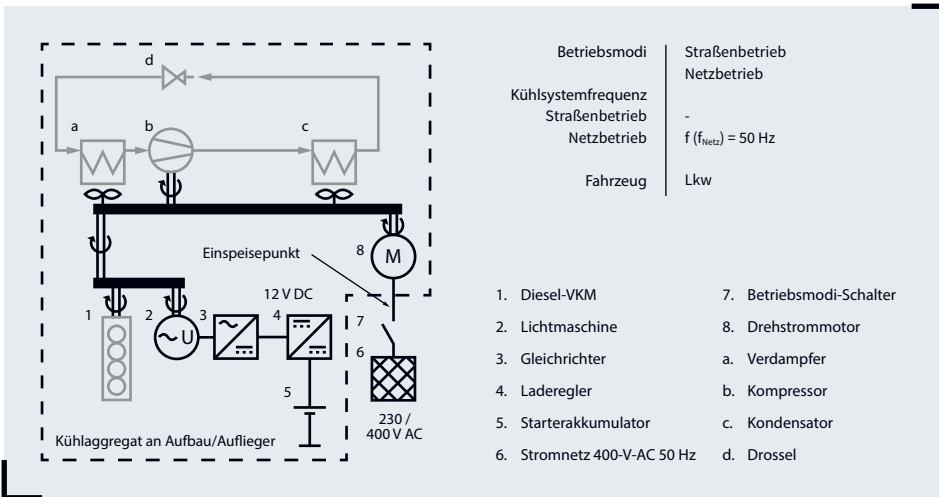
d

a b c

8

M

Einspeisepunkt

12 V DC

1 2 U 3 4

7

6

5

230 / 400 V AC

Kühlaggregat an Aufbau/Auflieger

| Betriebsmodi | Straßenbetrieb Netzbetrieb |
|---|---|
| Kühlsystemfrequenz | |
| Straßenbetrieb | - |
| Netzbetrieb | f ($f_{Netz}$) = 50 Hz |
| Fahrzeug | Lkw |

1. Diesel-VKM
2. Lichtmaschine
3. Gleichrichter
4. Laderegler
5. Starterakkumulator
6. Stromnetz 400-V-AC 50 Hz

7. Betriebsmodi-Schalter
8. Drehstrommotor
a. Verdampfer
b. Kompressor
c. Kondensator
d. Drossel